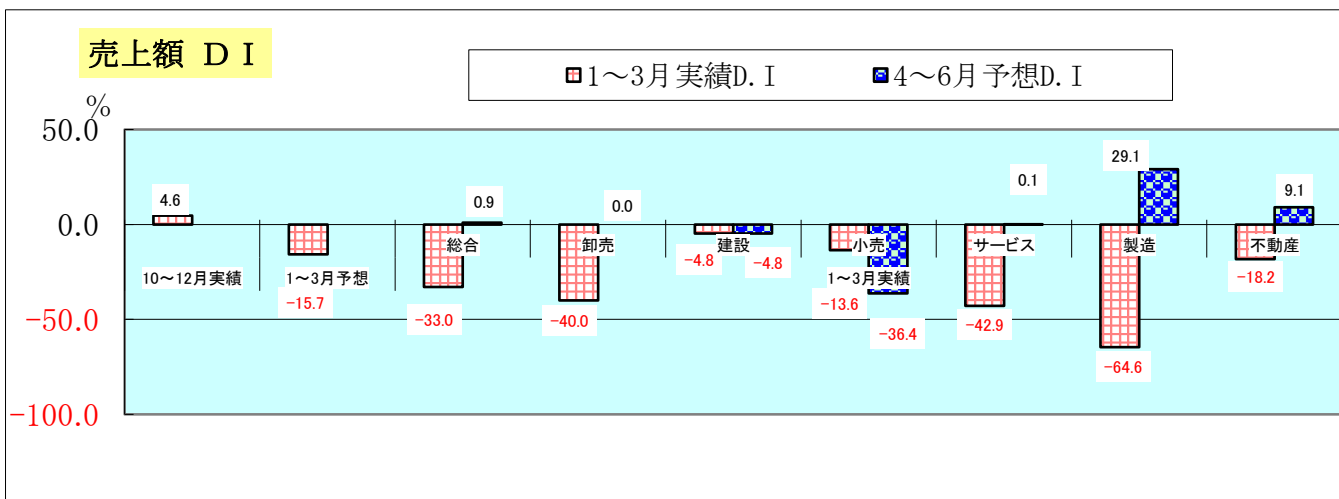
売上額 DI

1～3月実績D.I　4～6月予想D.I

%

50.0

0.0

−50.0

−100.0

4.6

10～12月実績

1～3月予想

−15.7

総合

−33.0

0.9

卸売

−40.0

0.0

建設

−4.8

−4.8

小売

1～3月実績

−13.6

−36.4

サービス

−42.9

0.1

製造

−64.6

29.1

不動産

−18.2

9.1